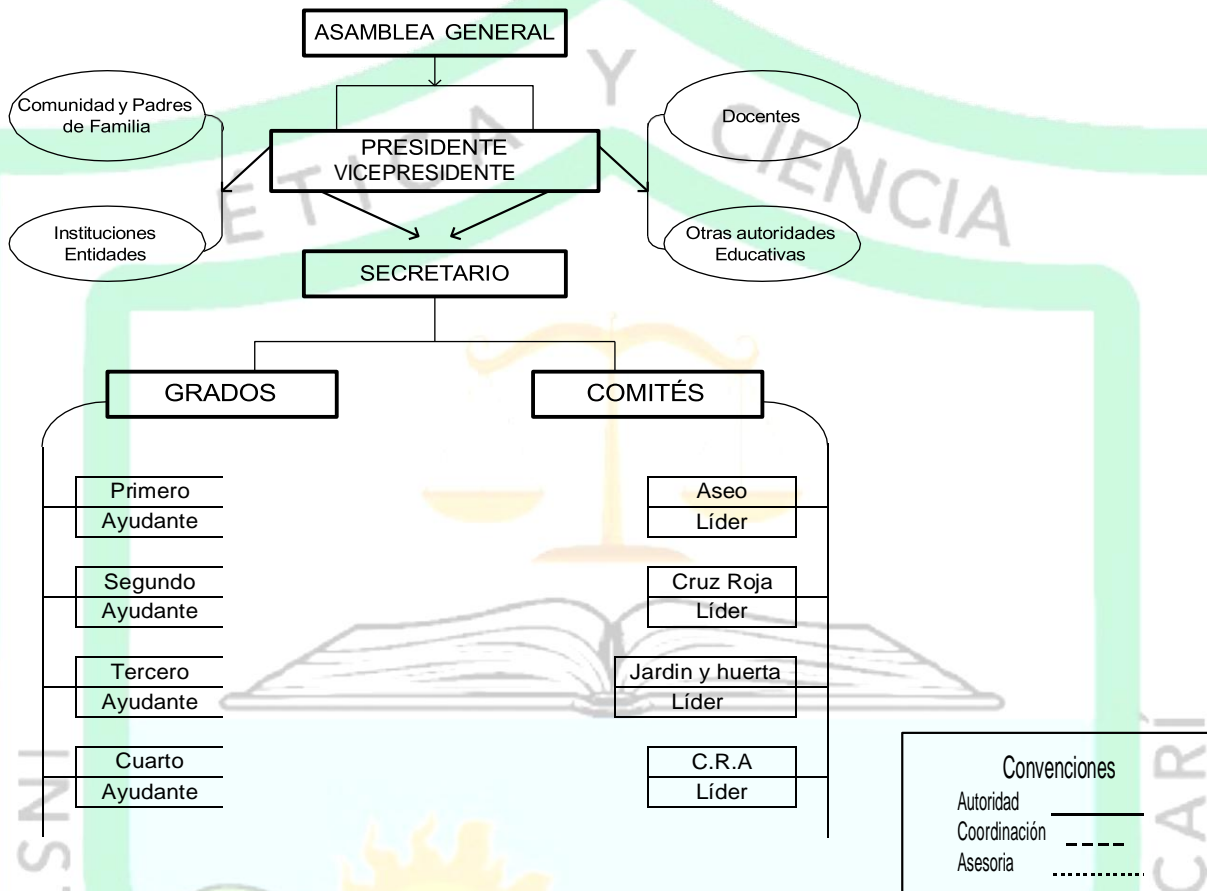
ASAMBLEA GENERAL

Comunidad y Padres de Familia

Instituciones Entidades

PRESIDENTE
VICEPRESIDENTE

Docentes

Otras autoridades Educativas

SECRETARIO

GRADOS

COMITÉS

Primero
Ayudante

Segundo
Ayudante

Tercero
Ayudante

Cuarto
Ayudante

Aseo
Líder

Cruz Roja
Líder

Jardin y huerta
Líder

C.R.A
Líder

Convenciones
Autoridad
Coordinación
Asesoria

Y CIENCIA
ETICA